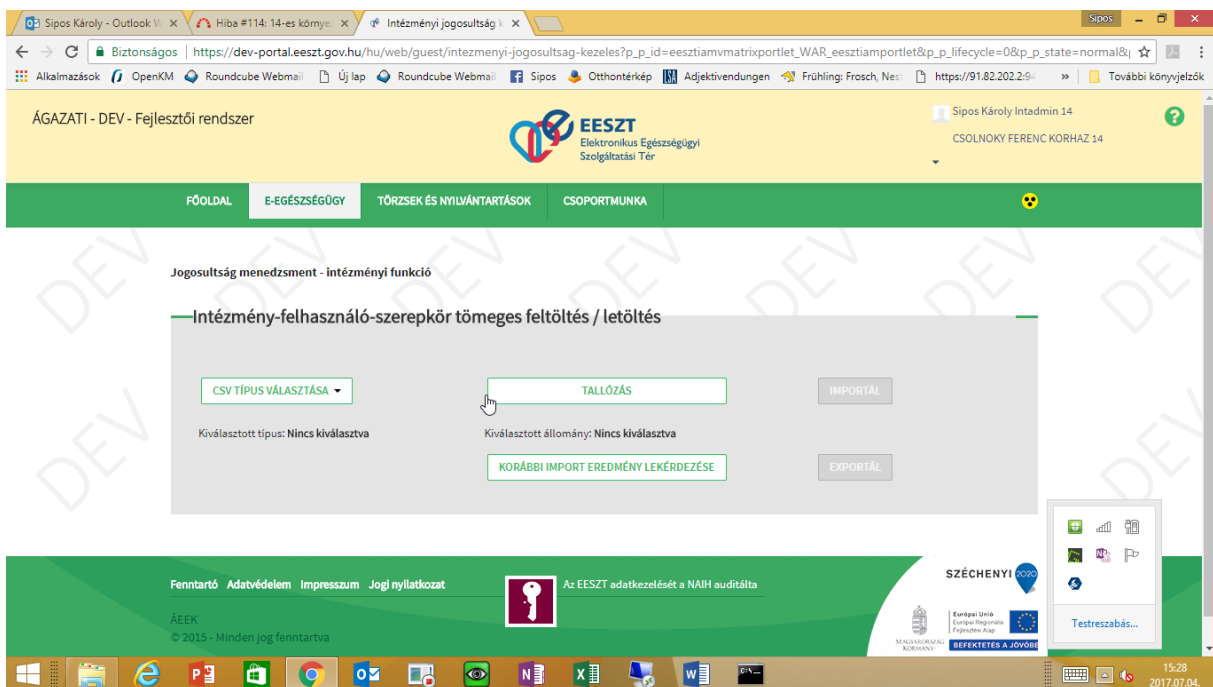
Sipos Károly - Outlook W ×  Hiba #114: 14-es környe ×  Intézményi jogosultság k ×

Sipos

Biztonságos | https://dev-portal.eszt.gov.hu/hu/web/guest/intezmenyi-jogosultsag-kezeles?p_p_id=eesztiamvmatrixportlet_WAR_eesztiamportlet&p_p_lifecycle=0&p_p_state=normal&

Alkalmazások OpenKM Roundcube Webmail Új lap Roundcube Webmail Sipos Otthontérkép Adjektivendungen Frühling: Frosch, Nes https://91.82.202.2:9 » További könyvjelzők

ÁGAZATI - DEV - Fejlesztői rendszer

EESZT
Elektronikus Egészségügyi Szolgáltatási Tér

Sipos Károly Intadmin 14
CSOLNOKY FERENC KORHÁZ 14

FŐOLDAL E-EGÉSZSÉGÜGY TÖRZSEK ÉS NYILVÁNTARTÁSOK CSOPORTMUNKA

Jogosultság menedzsment - intézményi funkció

Intézmény-felhasználó-szerepkör tömeges feltöltés / letöltés

CSV TÍPUS VÁLASZTÁSA TALLÓZÁS IMPORTÁL

Kiválasztott típus: Nincs kiválasztva Kiválasztott állomány: Nincs kiválasztva

KORÁBBI IMPORT EREDMÉNY LEKÉRDEZÉSE EXPORTÁL

Testreszabás...

Fenntartó Adatvédelem Impresszum Jogi nyilatkozat

Az EESZT adatkezelését a NAIH auditálta

ÁEEK
© 2015 - Minden jog fenntartva

SZÉCHENYI 2020

MAGYARORSZÁG KORMÁNYA Európai Unió Európai Regionális Fejlesztési Alap BEFEKTETÉS A JÖVŐBE

15:28
2017.07.04.